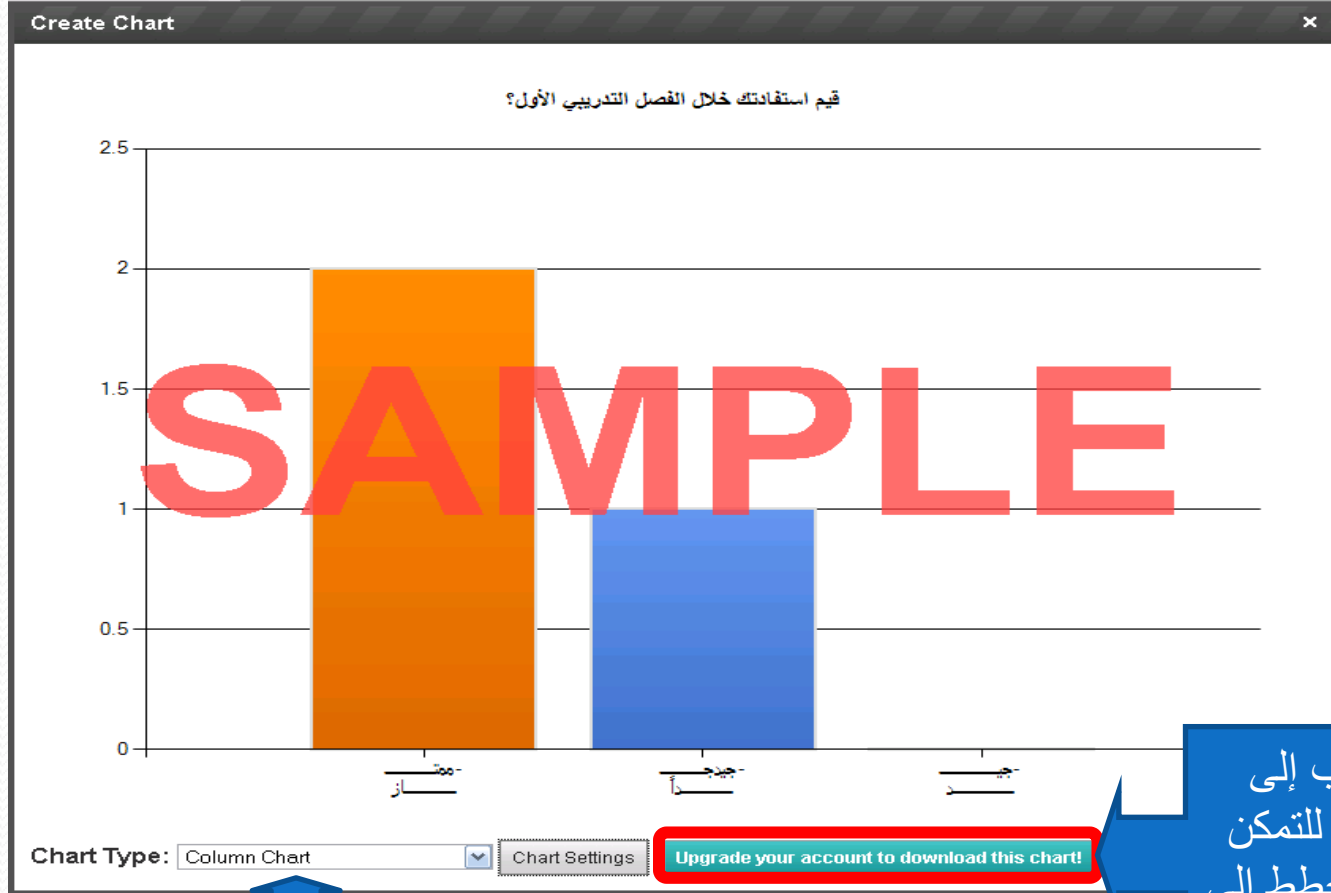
Create Chart ×

قيم استفادتك خلال الفصل التدريبي الأول؟

2.5
2
1.5
1
0.5
0

SAMPLE

-ممتـــــــــاز
-جيدجـــــــــداً
-جيـــــــــد

Chart Type: Column Chart
Chart Settings
Upgrade your account to download this chart!

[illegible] إلى
للتمكن
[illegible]